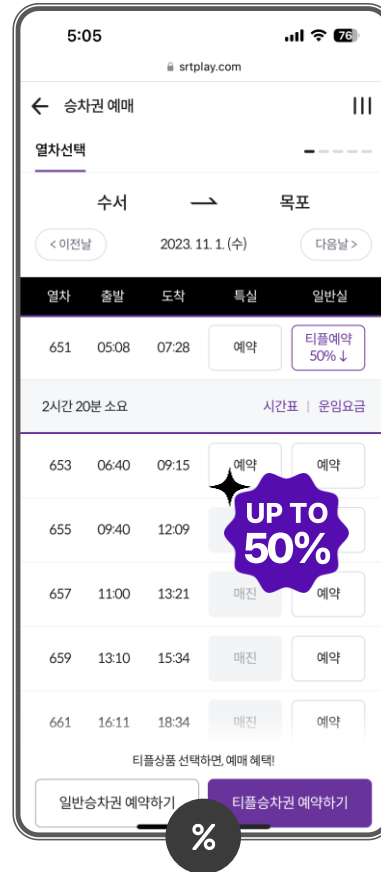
5:05
76
srtplay.com
승차권 예매
열차선택
수서 목포
< 이전날
2023. 11. 1. (수)
다음날 >

| 열차 | 출발 | 도착 | 특실 | 일반실 |
|---|---|---|---|---|
| 651 | 05:08 | 07:28 | 예약 | 티플예약 50% ↓ |

2시간 20분 소요 시간표 | 운임요금

| 653 | 06:40 | 09:15 | 예약 | 예약 |
|---|---|---|---|---|
| 655 | 09:40 | 12:09 | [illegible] | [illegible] |
| 657 | 11:00 | 13:21 | 매진 | 예약 |
| 659 | 13:10 | 15:34 | 매진 | 예약 |
| 661 | 16:11 | 18:34 | 매진 | 예약 |

UP TO 50%

티플상품 선택하면, 예매 혜택!
일반승차권 예약하기
티플승차권 예약하기
%